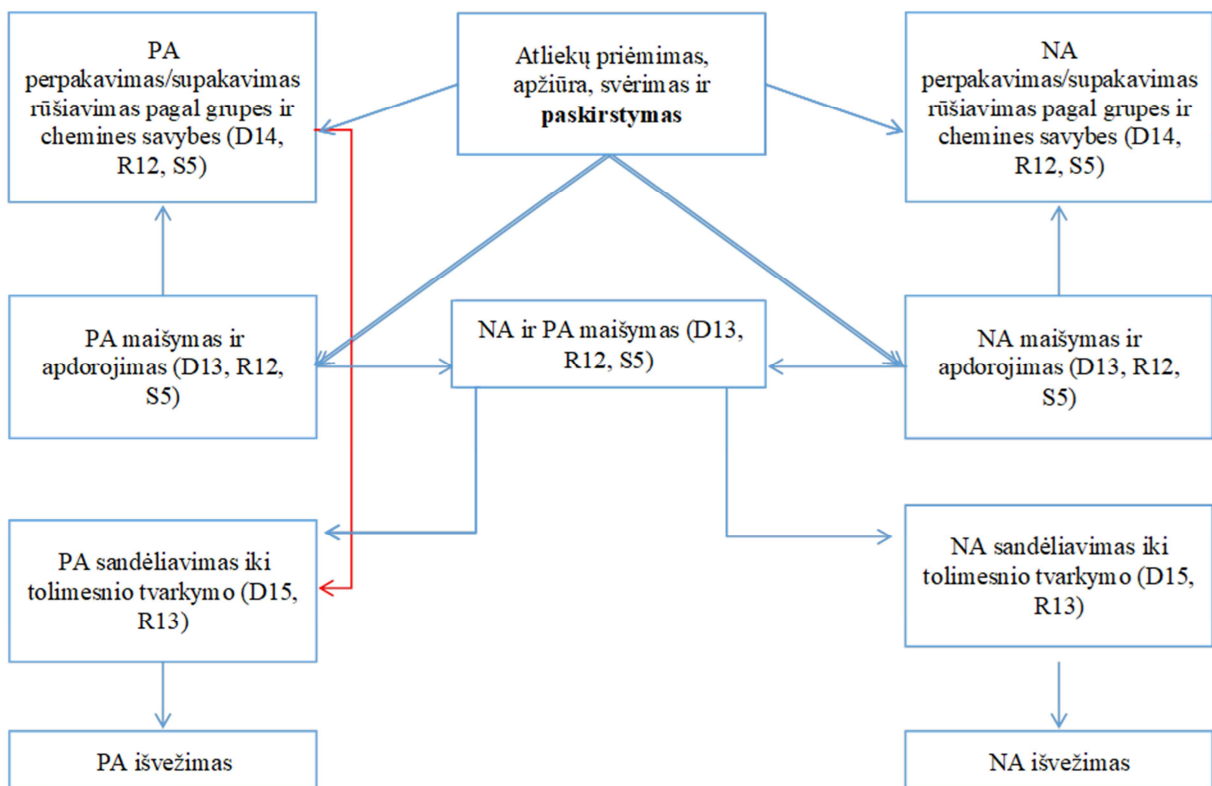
PA perpakavimas/supakavimas rūšiavimas pagal grupes ir chemines savybes (D14, R12, S5)

Atliekų priėmimas, apžiūra, svėrimas ir **paskirstymas**

NA perpakavimas/supakavimas rūšiavimas pagal grupes ir chemines savybes (D14, R12, S5)

PA maišymas ir apdorojimas (D13, R12, S5)

NA ir PA maišymas (D13, R12, S5)

NA maišymas ir apdorojimas (D13, R12, S5)

PA sandėliavimas iki tolimesnio tvarkymo (D15, R13)

NA sandėliavimas iki tolimesnio tvarkymo (D15, R13)

PA išvežimas

NA išvežimas